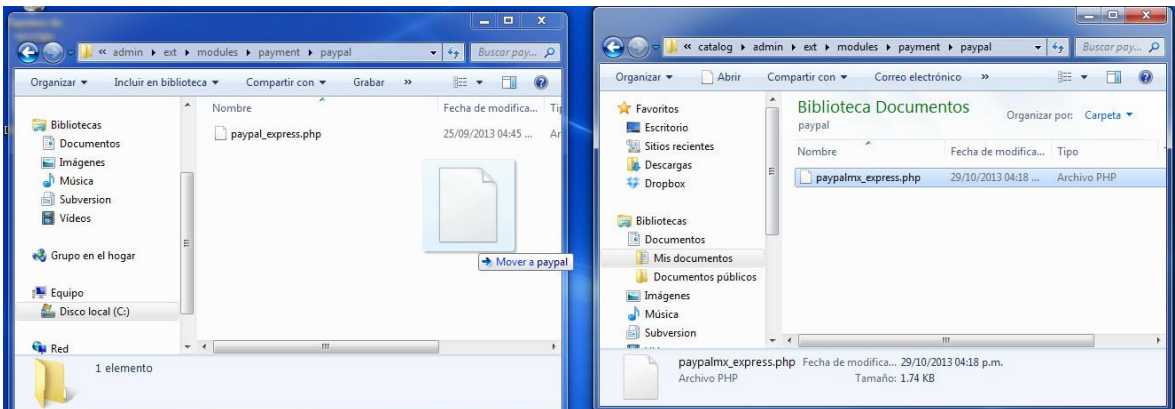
« admin ▸ ext ▸ modules ▸ payment ▸ paypal

Buscar pay...

Organizar ▾ Incluir en biblioteca ▾ Compartir con ▾ Grabar »

Bibliotecas
Documentos
Imágenes
Música
Subversion
Vídeos

Grupo en el hogar

Equipo
Disco local (C:)

Red

| Nombre | Fecha de modifica... | Ti |
|---|---|---|
| paypal_express.php | 25/09/2013 04:45 ... | Ar |

→ Mover a paypal

1 elemento

« catalog ▸ admin ▸ ext ▸ modules ▸ payment ▸ paypal

Buscar pay...

Organizar ▾ Abrir Compartir con ▾ Correo electrónico »

Favoritos
Escritorio
Sitios recientes
Descargas
Dropbox

Bibliotecas
Documentos
Mis documentos
Documentos públicos
Imágenes
Música
Subversion

Biblioteca Documentos
paypal

Organizar por: Carpeta ▾

| Nombre | Fecha de modifica... | Tipo |
|---|---|---|
| paypalmx_express.php | 29/10/2013 04:18 ... | Archivo PHP |

paypalmx_express.php Fecha de modifica... 29/10/2013 04:18 p.m.
Archivo PHP Tamaño: 1.74 KB